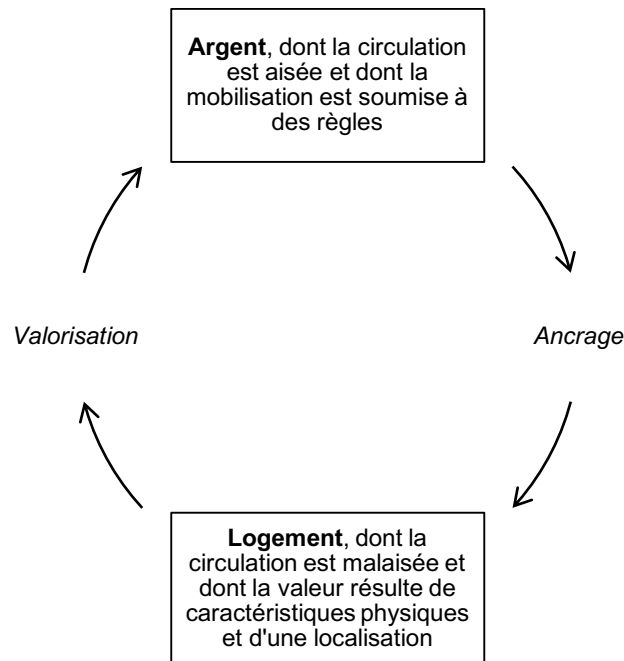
**Argent**, dont la circulation est aisée et dont la mobilisation est soumise à des règles

*Ancrage*

**Logement**, dont la circulation est malaisée et dont la valeur résulte de caractéristiques physiques et d'une localisation

*Valorisation*